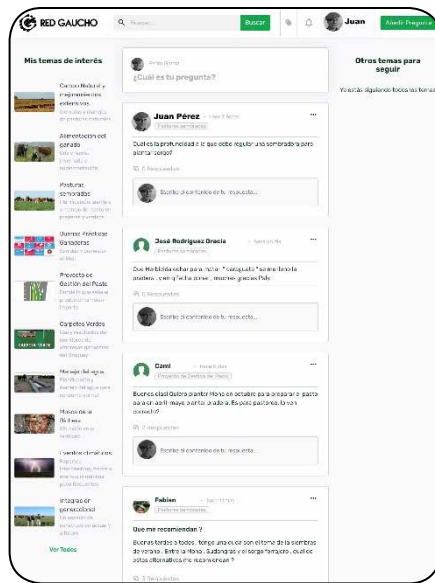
RED GAUCHO

Buscar

Juan

Añadir Pregunta

Mis temas de interés

Campo Natural y mejoramientos extensivos

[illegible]

Alimentación del ganado

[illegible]

Pasturas sembradas

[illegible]

Buenas Prácticas Ganaderas

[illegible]

Proyecto de Gestión del Pasto

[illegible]

Carpetas Verdes

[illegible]

Manejo del agua

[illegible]

Monte de Abrigo

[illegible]

Eventos climáticos

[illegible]

Integración generacional

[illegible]

Ver Todos

¿Cuál es tu pregunta?

Juan Pérez

Pasturas sembradas

Cual es la profundidad a la que debe regular una sembradora para plantar sorgo?

0 Respuestas

Escribe el contenido de tu respuesta...

José Rodriguez Gracia

Pasturas sembradas

Que me debería echar para matar " camaguata " somo tiene la pradera , con q he la cortar , muchas gracias Pablo

0 Respuestas

Escribe el contenido de tu respuesta...

Dani

Proyecto de Gestión del Pasto

Buenas días! Quiero plantar Moha en octubre para preparar pasto para un año mayo pantar pradera. Es para pastoreo. lo han aconsejado?

2 Respuestas

Escribe el contenido de tu respuesta...

Fabian

Pasturas sembradas

Que me recomiendan ?

Buenas tardes a todos , tengo un acceso con el tema de las siembras de verano . Entre la Moha , Sudangras y el sorgo forrajero , cual de estas alternativas me recomiendan ?

3 Respuestas

Otros temas para seguir

Ya estás siguiendo todos los temas